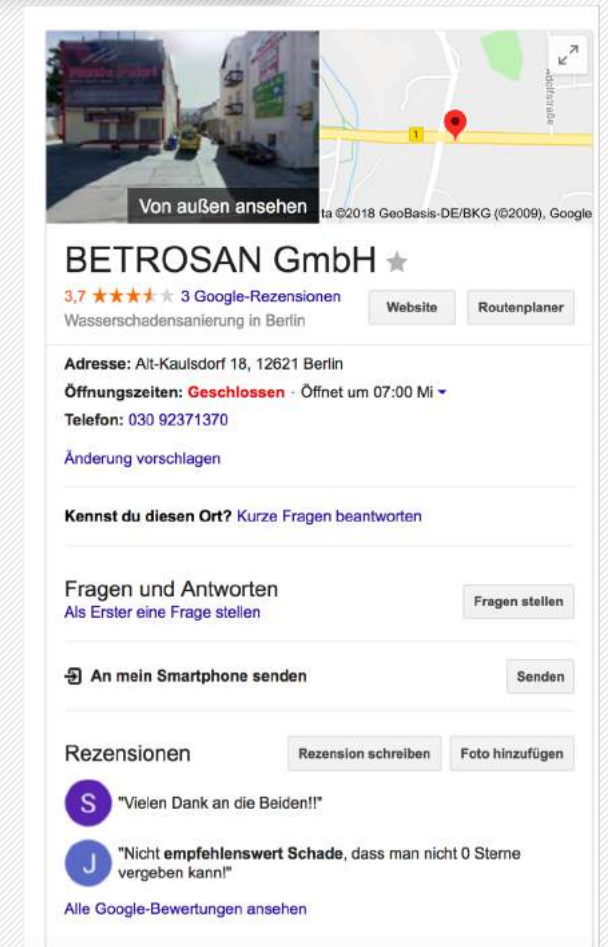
Von außen ansehen

ta ©2018 GeoBasis-DE/BKG (©2009), Google

1

BETROSAN GmbH

3,7 ★★★★★ 3 Google-Rezensionen

Wasserschadensanierung in Berlin

Website

Routenplaner

Adresse: Alt-Kaulsdorf 18, 12621 Berlin

Öffnungszeiten: Geschlossen · Öffnet um 07:00 Mi

Telefon: 030 92371370

Änderung vorschlagen

Kennst du diesen Ort? Kurze Fragen beantworten

Fragen und Antworten

Als Erster eine Frage stellen

Fragen stellen

An mein Smartphone senden

Senden

Rezensionen

Rezension schreiben

Foto hinzufügen

S "Vielen Dank an die Beiden!!"

J "Nicht empfehlenswert Schade, dass man nicht 0 Sterne vergeben kann!"

Alle Google-Bewertungen ansehen